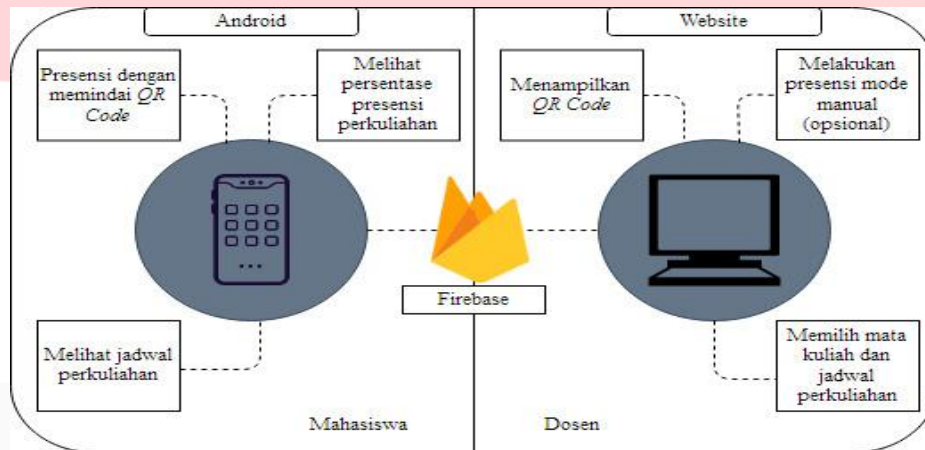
Android

Presensi dengan memindai QR Code

Melihat persentase presensi perkuliahan

Melihat jadwal perkuliahan

Mahasiswa

Firebase

Website

Menampilkan QR Code

Melakukan presensi mode manual (opsional)

Memilih mata kuliah dan jadwal perkuliahan

Dosen